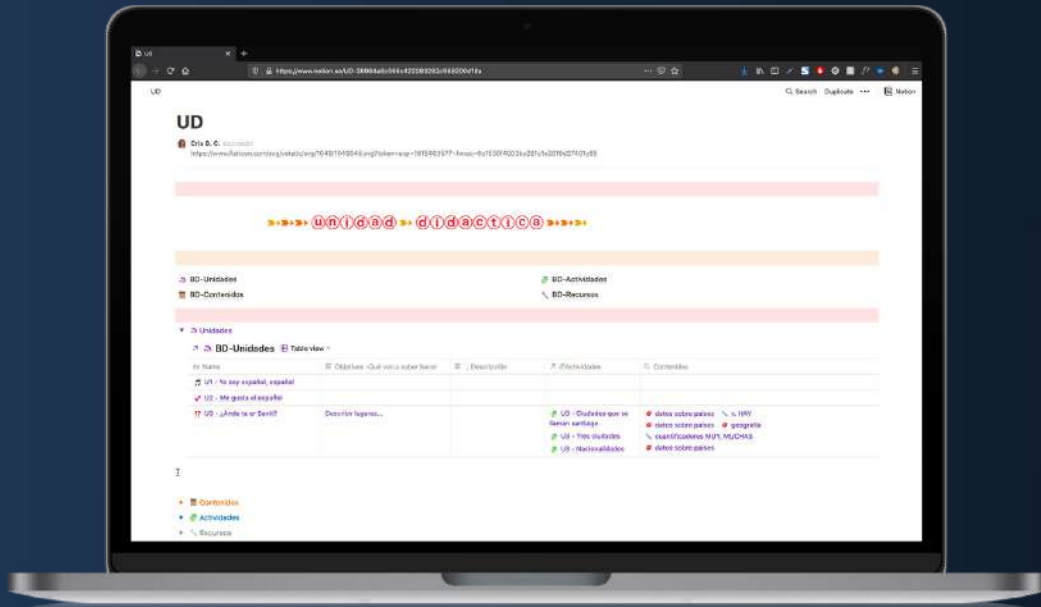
UD

https://www.notion.so/UD-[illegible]

UD

Search Duplicate ··· Notion

UD

Cris B. C. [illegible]

https://www.flaticon.com/svg/static/svg/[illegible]

unidad didactica

BD-Unidades

BD-Actividades

BD-Contenidos

BD-Recursos

Unidades

BD-Unidades Table view

Aa Name | Objetivos -Qué van a saber hacer | Descripción | Actividades | Contenidos

| Name | Objetivos -Qué van a saber hacer | Descripción | Actividades | Contenidos |
|---|---|---|---|---|
| U1 - Yo soy español, español | | | | |
| U2 - Me gusta el español | | | | |
| U3 - ¿Ande te er Sevill? | Describir lugares... | | U3 - Ciudades que se llaman santiago; U3 - Tres ciudades; U3 - Nacionalidades | datos sobre países; v. HAY; datos sobre países; geografía; cuantificadores MUY, MUCHAS; datos sobre países |

Contenidos

Actividades

Recursos